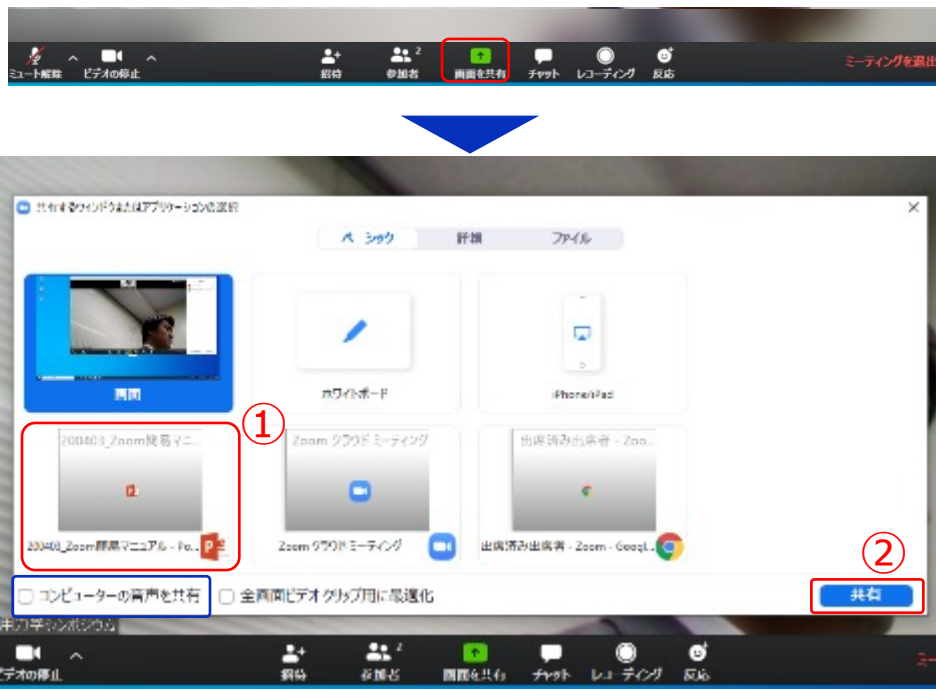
ミュート解除 ビデオの停止 招待 参加者 2 画面を共有 チャット レコーディング 反応 ミーティングを退出

共有するウィンドウまたはアプリケーションの選択

ベーシック 詳細 ファイル

画面 ホワイトボード iPhone/iPad

①

200403_Zoom簡易マニ...
200403_Zoom簡易マニュアル - Po...

Zoom クラウド ミーティング
Zoom クラウド ミーティング

出席済み出席者 - Zoo...
出席済み出席者 - Zoom - Googl...

②

コンピューターの音声を共有 全画面ビデオクリップ用に最適化 共有

ビデオの停止 招待 参加者 2 画面を共有 チャット レコーディング 反応